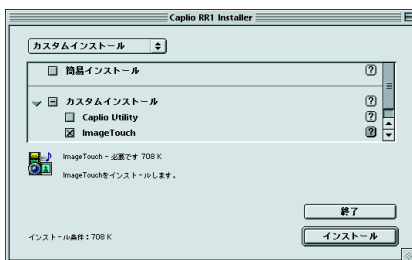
Caplio RR1 Installer

カスタムインストール

簡易インストール

カスタムインストール

Caplio Utility

ImageTouch

ImageTouch - 必要です 708 K

ImageTouchをインストールします。

終了

インストール条件：708 K

インストール